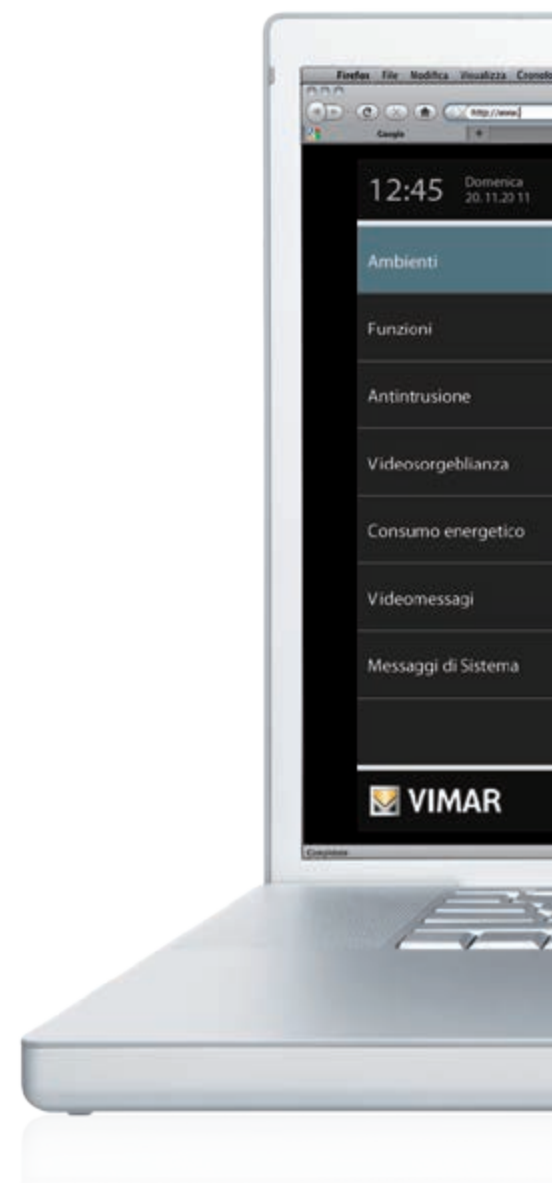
Firefox File Modifica Visualizza Cronolo

http://www.

Google

12:45 Domenica 20.11.2011

Ambienti

Funzioni

Antintrusione

Videosorgeblianza

Consumo energetico

Videomessagi

Messaggi di Sistema

VIMAR

Completato